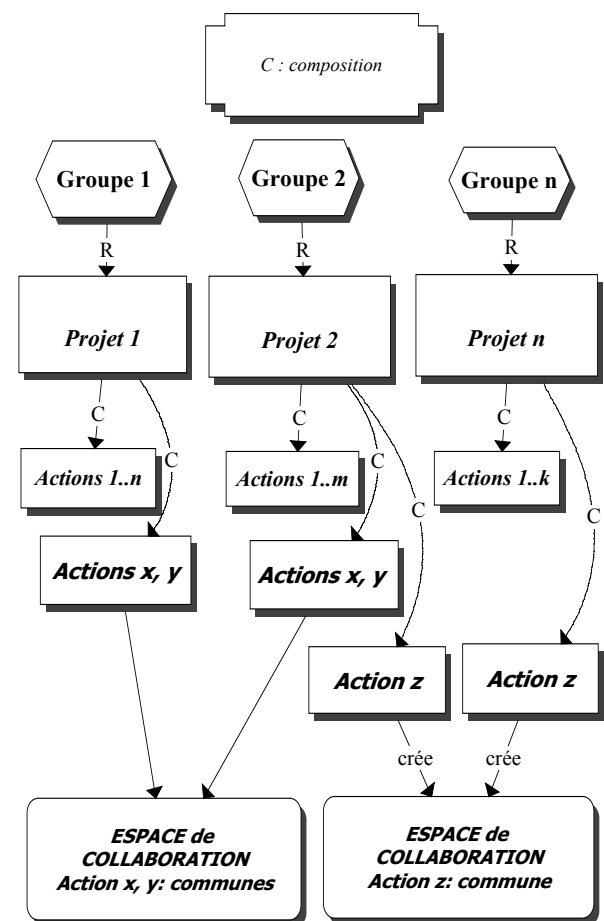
C : composition

Groupe 1

Groupe 2

Groupe n

R

R

R

Projet 1

Projet 2

Projet n

C

C

C

C

C

C

C

Actions 1..n

Actions 1..m

Actions 1..k

Actions x, y

Actions x, y

Action z

Action z

crée

crée

ESPACE de COLLABORATION Action x, y: communes

ESPACE de COLLABORATION Action z: commune